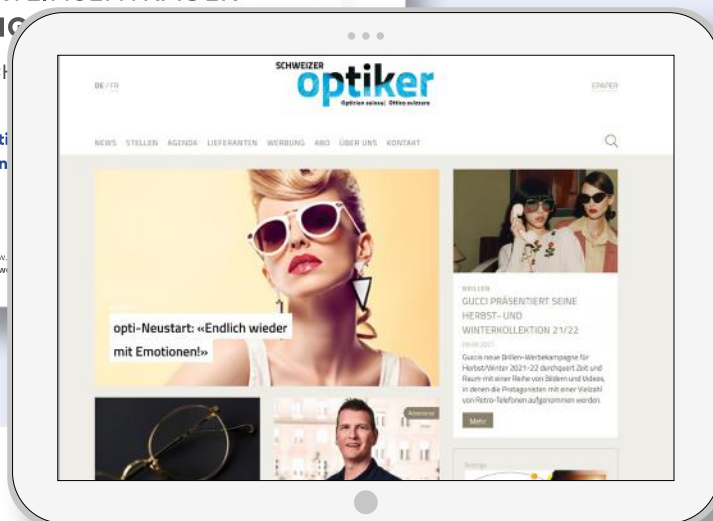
SCHWEIZER
optiker
Opticien suisse | Ottico svizzero

DE | FR

EPAPER

NEWS STELLEN AGENDA LIEFERANTEN WERBUNG ABO ÜBER UNS KONTAKT

opti-Neustart: «Endlich wieder mit Emotionen!»

BRILLEN
GUCCI PRÄSENTIERT SEINE HERBST- UND WINTERKOLLEKTION 21/22

Guccis neue Brillen-Werbekampagne für Herbst/Winter 2021-22 durchquert Zeit und Raum mit einer Reihe von Bildern und Videos, in denen die Protagonisten mit einer Vielzahl von Retro-Telefonen aufgenommen werden.

Mehr

Advertorial